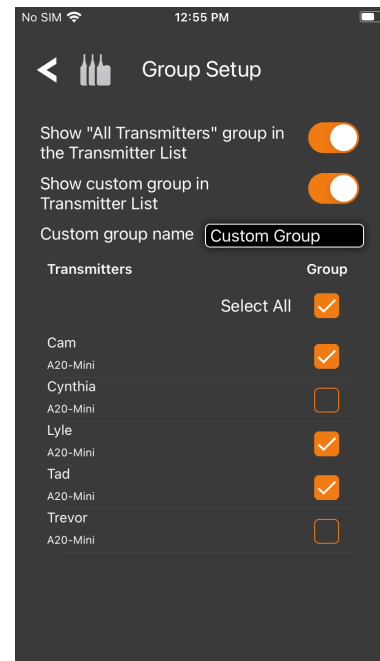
No SIM 12:55 PM

Group Setup

Show "All Transmitters" group in the Transmitter List

Show custom group in Transmitter List

Custom group name Custom Group

| Transmitters | Group |
|---|---|
| Select All | ✓ |
| Cam A20-Mini | ✓ |
| Cynthia A20-Mini | ☐ |
| Lyle A20-Mini | ✓ |
| Tad A20-Mini | ✓ |
| Trevor A20-Mini | ☐ |